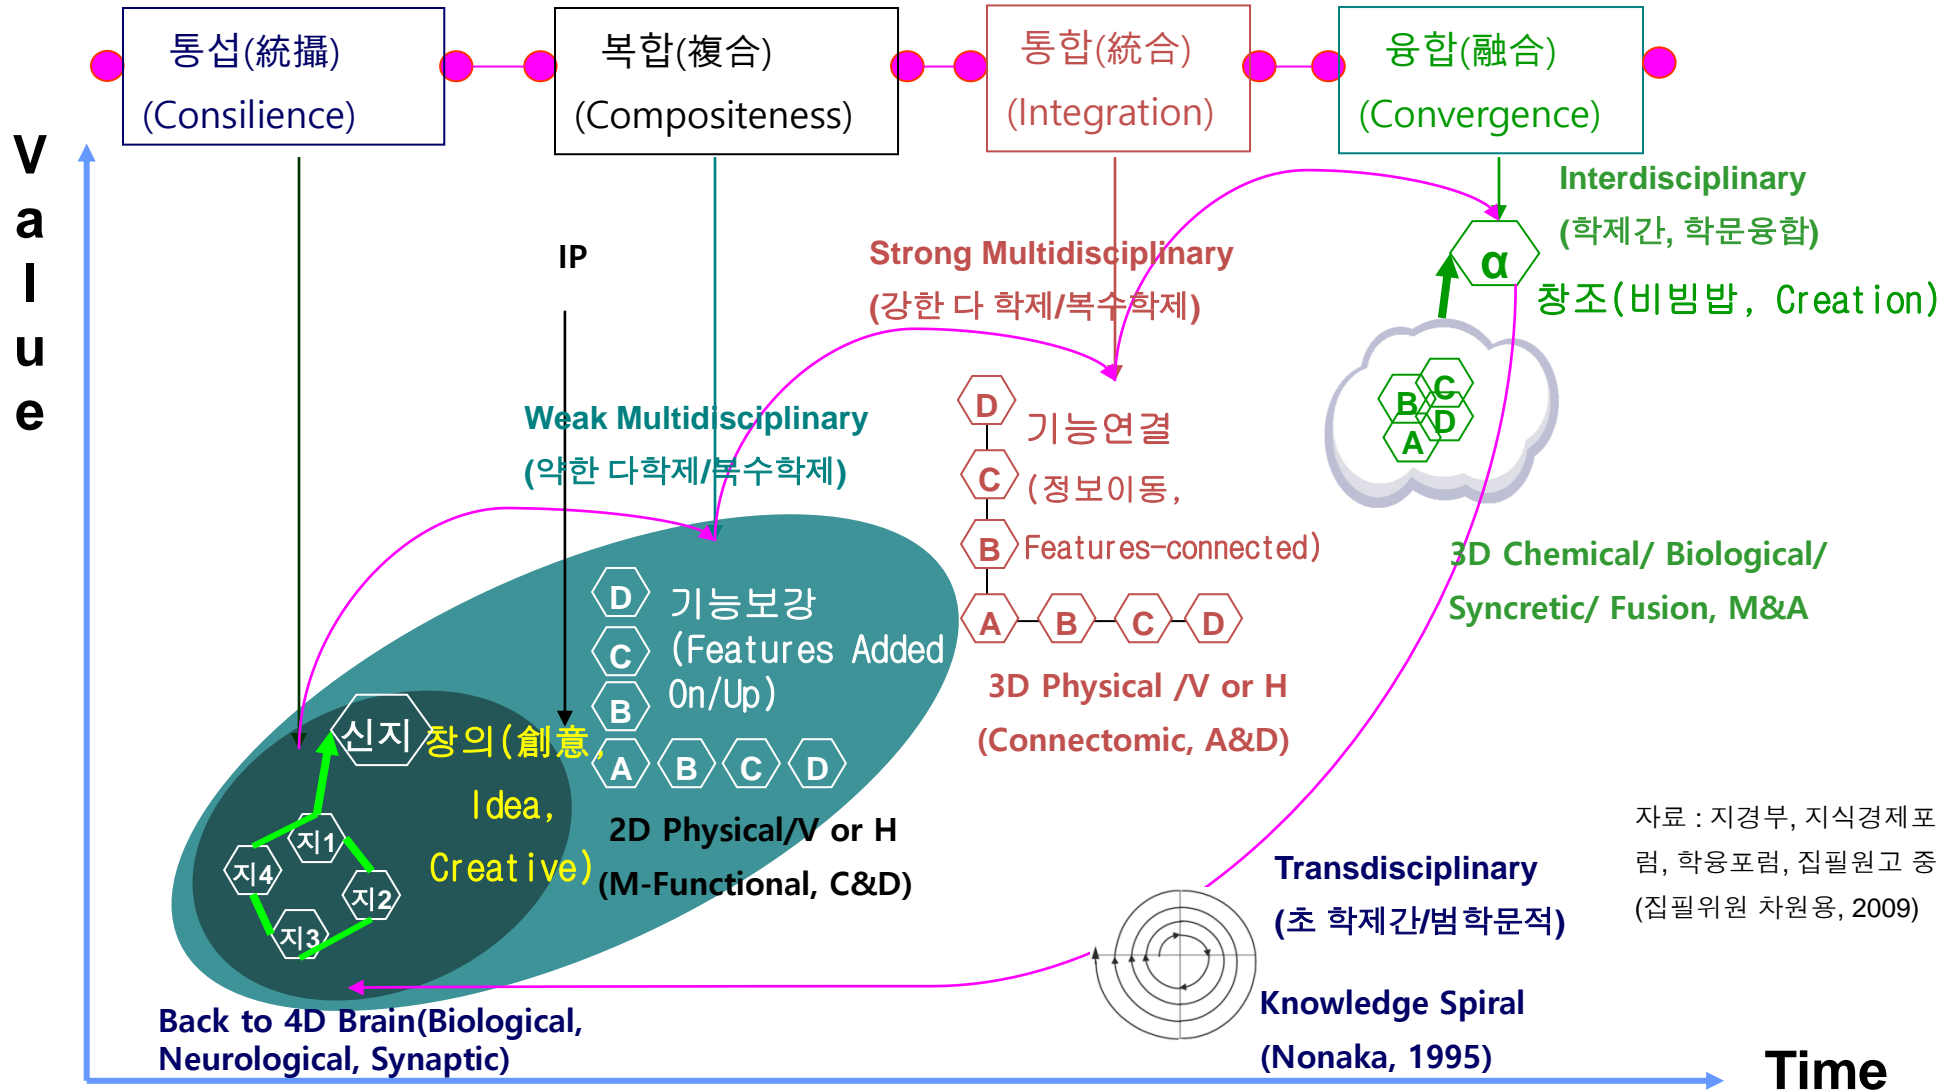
통섭(統攝)
(Consilience)

복합(複合)
(Compositeness)

통합(統合)
(Integration)

융합(融合)
(Convergence)

V
a
l
u
e

IP

Strong Multidisciplinary
(강한 다 학제/복수학제)

Interdisciplinary
(학제간, 학문융합)

α

창조(비빔밥, Creation)

Weak Multidisciplinary
(약한 다학제/복수학제)

D
C
B
A B C D
기능연결
(정보이동,
Features-connected)

3D Physical /V or H
(Connectomic, A&D)

B C
D
A

3D Chemical/ Biological/
Syncretic/ Fusion, M&A

D
C
B
A B C D
기능보강
(Features Added
On/Up)

2D Physical/V or H
(M-Functional, C&D)

신지 창의(創意,
Idea,
Creative)

지1
지4
지2
지3

Transdisciplinary
(초 학제간/범학문적)

자료 : 지경부, 지식경제포럼, 학융포럼, 집필원고 중
(집필위원 차원용, 2009)

Knowledge Spiral
(Nonaka, 1995)

Back to 4D Brain(Biological,
Neurological, Synaptic)

Time